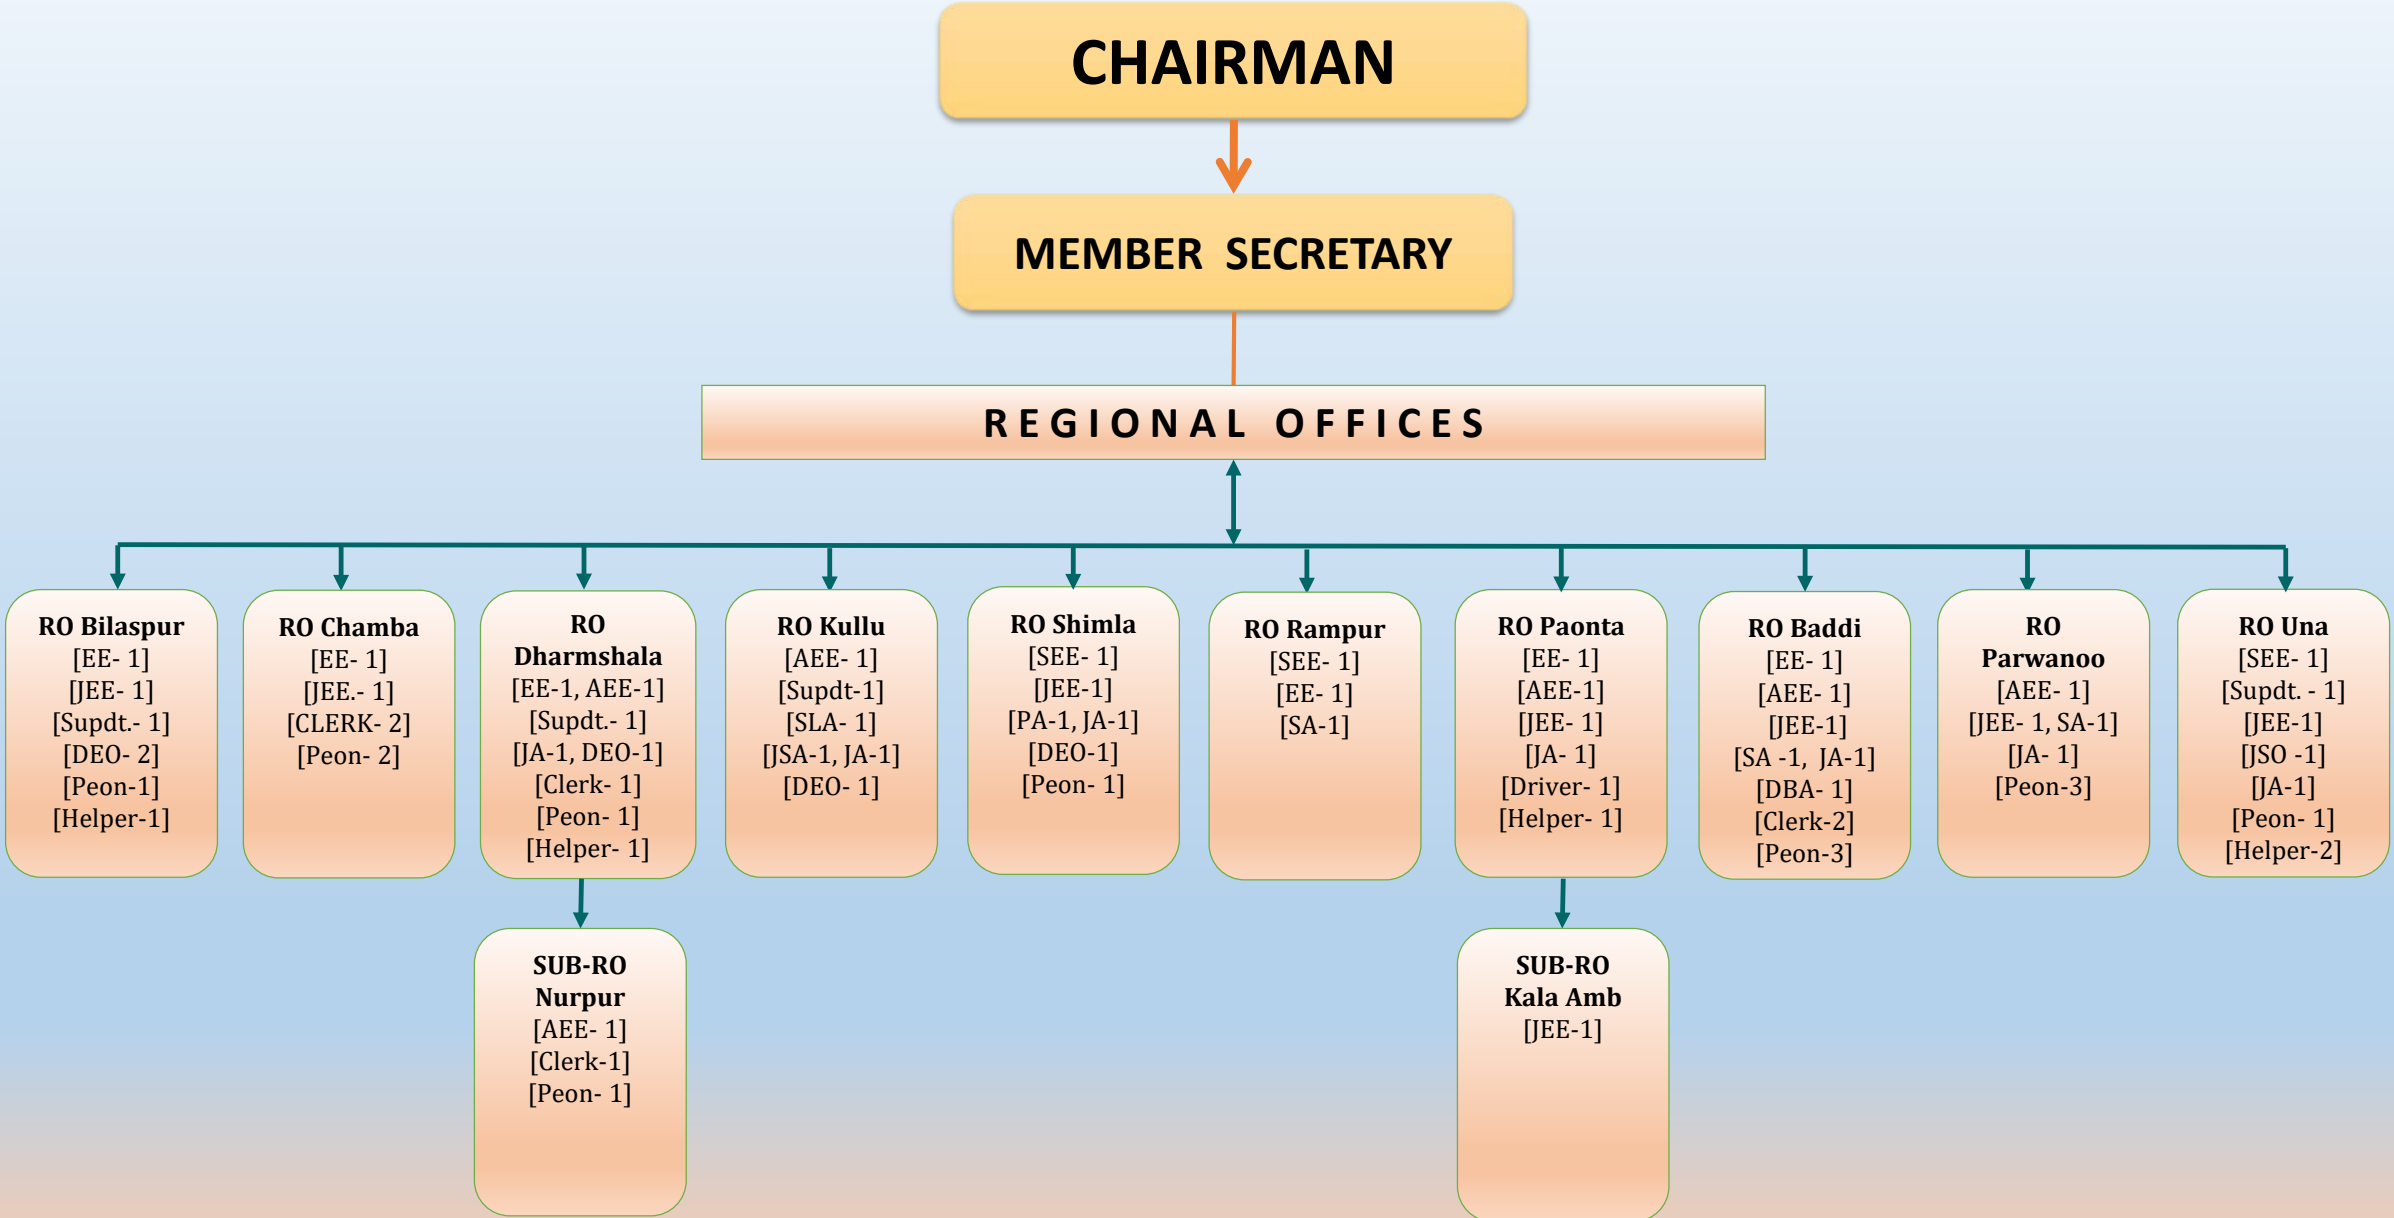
CHAIRMAN

MEMBER SECRETARY

REGIONAL OFFICES

RO Bilaspur
[EE- 1]
[JEE- 1]
[Supdt.- 1]
[DEO- 2]
[Peon-1]
[Helper-1]

RO Chamba
[EE- 1]
[JEE.- 1]
[CLERK- 2]
[Peon- 2]

RO Dharmshala
[EE-1, AEE-1]
[Supdt.- 1]
[JA-1, DEO-1]
[Clerk- 1]
[Peon- 1]
[Helper- 1]

RO Kullu
[AEE- 1]
[Supdt-1]
[SLA- 1]
[JSA-1, JA-1]
[DEO- 1]

RO Shimla
[SEE- 1]
[JEE-1]
[PA-1, JA-1]
[DEO-1]
[Peon- 1]

RO Rampur
[SEE- 1]
[EE- 1]
[SA-1]

RO Paonta
[EE- 1]
[AEE-1]
[JEE- 1]
[JA- 1]
[Driver- 1]
[Helper- 1]

RO Baddi
[EE- 1]
[AEE- 1]
[JEE-1]
[SA -1, JA-1]
[DBA- 1]
[Clerk-2]
[Peon-3]

RO Parwanoo
[AEE- 1]
[JEE- 1, SA-1]
[JA- 1]
[Peon-3]

RO Una
[SEE- 1]
[Supdt. - 1]
[JEE-1]
[JSO -1]
[JA-1]
[Peon- 1]
[Helper-2]

SUB-RO Nurpur
[AEE- 1]
[Clerk-1]
[Peon- 1]

SUB-RO Kala Amb
[JEE-1]